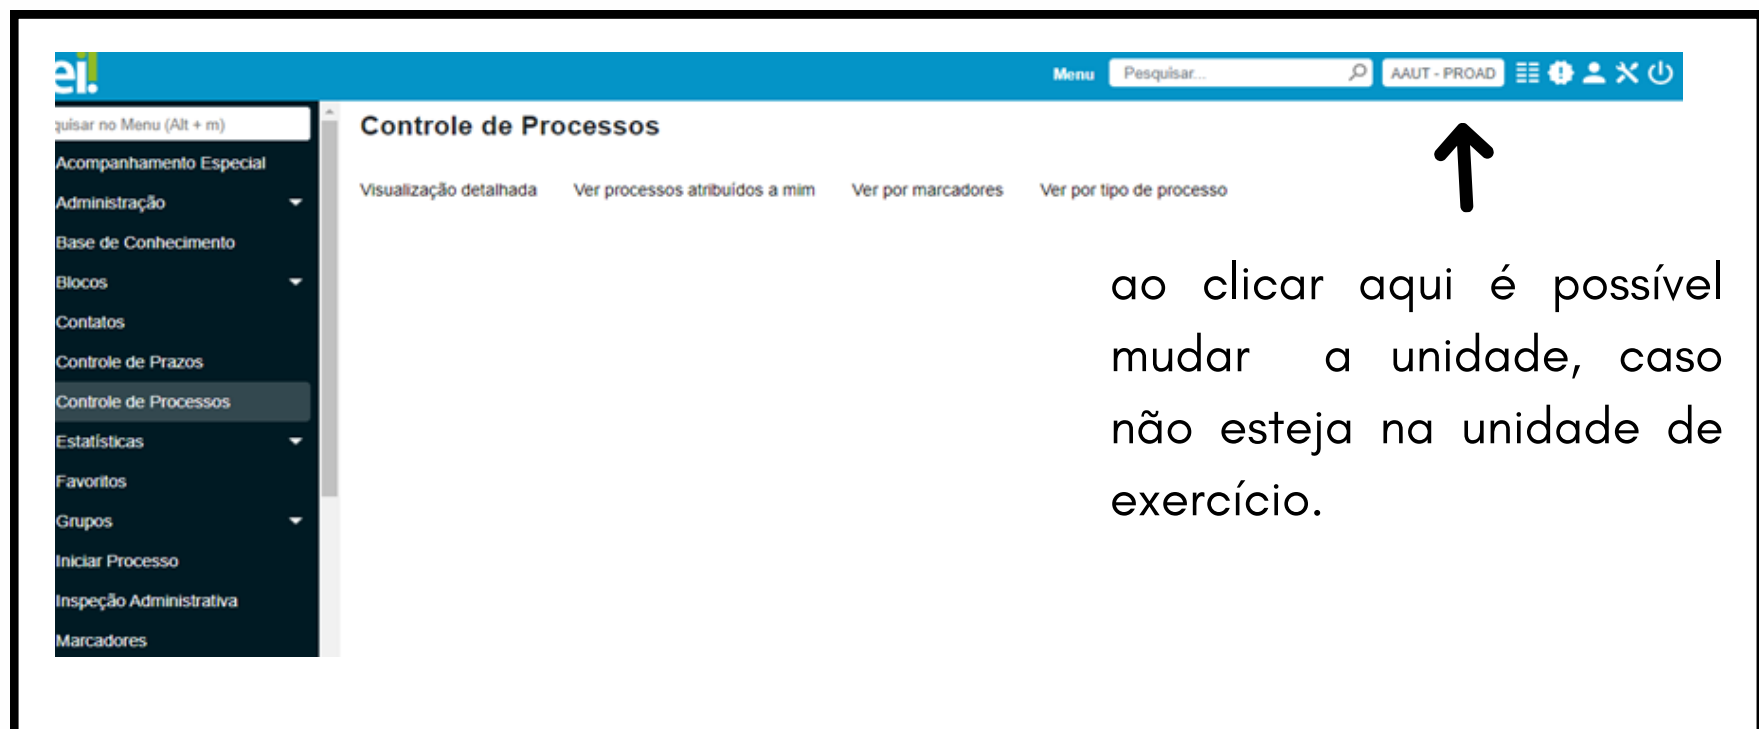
ei!

Menu Pesquisar... AAUT - PROAD

quisar no Menu (Alt + m)

Acompanhamento Especial

Administração

Base de Conhecimento

Blocos

Contatos

Controle de Prazos

Controle de Processos

Estatísticas

Favoritos

Grupos

Iniciar Processo

Inspeção Administrativa

Marcadores

Controle de Processos

Visualização detalhada Ver processos atribuídos a mim Ver por marcadores Ver por tipo de processo

ao clicar aqui é possível mudar a unidade, caso não esteja na unidade de exercício.